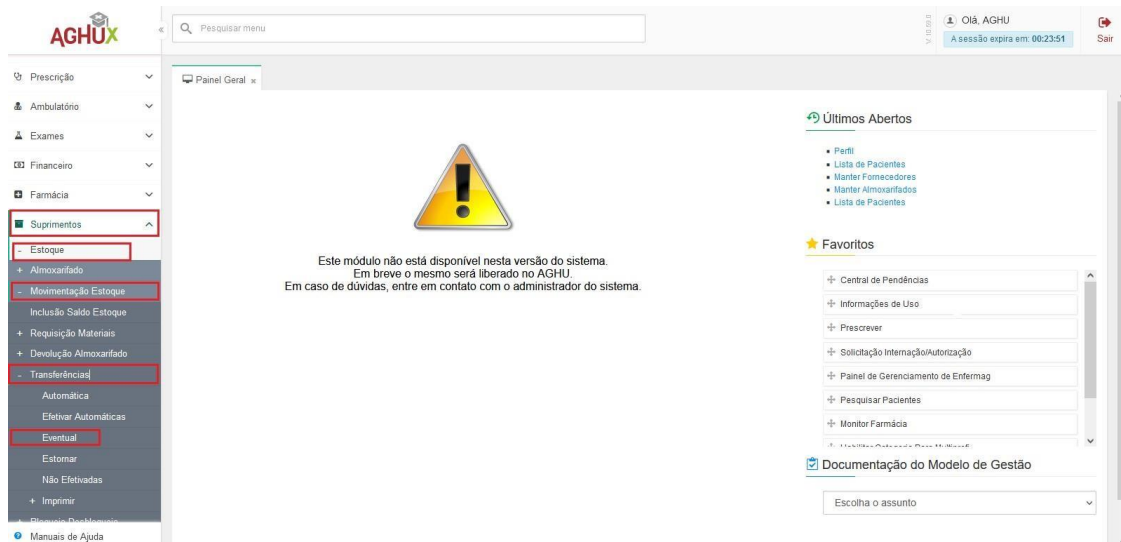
AGHUX

Pesquisar menu

V: 10.89.0

Olá, AGHU

A sessão expira em: 00:23:51

Sair

Prescrição

Ambulatório

Exames

Financeiro

Farmácia

Suprimentos

- Estoque

+ Almoxarifado

- Movimentação Estoque

Inclusão Saldo Estoque

+ Requisição Materiais

+ Devolução Almoxarifado

- Transferências

Automática

Efetivar Automáticas

Eventual

Estornar

Não Efetivadas

+ Imprimir

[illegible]

Manuais de Ajuda

Painel Geral ×

Este módulo não está disponível nesta versão do sistema.
Em breve o mesmo será liberado no AGHU.
Em caso de dúvidas, entre em contato com o administrador do sistema.

Últimos Abertos

- Perfil
- Lista de Pacientes
- Manter Fornecedores
- Manter Almoxarifados
- Lista de Pacientes

Favoritos

Central de Pendências

Informações de Uso

Prescrever

Solicitação Internação/Autorização

Painel de Gerenciamento de Enfermag

Pesquisar Pacientes

Monitor Farmácia

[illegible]

Documentação do Modelo de Gestão

Escolha o assunto